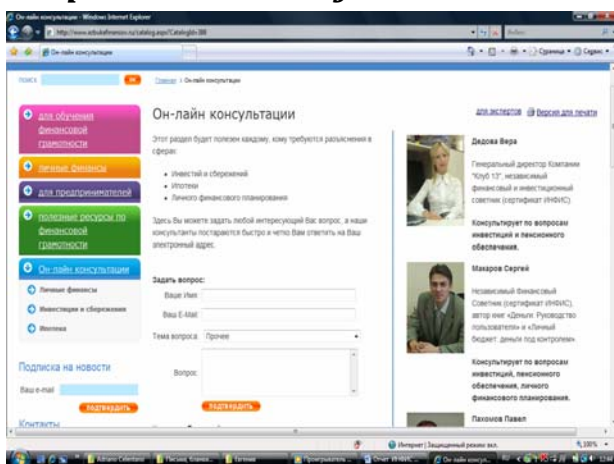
Он-лайн консультации - Windows Internet Explorer

http://www.azbukafinansov.ru/catalog.aspx?CatalogId=388

Он-лайн консультации

Страница • Сервис •

поиск

Главная > Он-лайн консультации

для обучения финансовой грамотности

личные финансы

для предпринимателей

полезные ресурсы по финансовой грамотности

Он-лайн консультации

Личные финансы

Инвестиции и сбережения

Ипотека

Подписка на новости

Ваш e-mail

подтвердить

Контакты

Он-лайн консультации

для экспертов Версия для печати

Этот раздел будет полезен каждому, кому требуются разъяснения в сферах:

• Инвестиций и сбережений
• Ипотеки
• Личного финансового планирования

Здесь Вы можете задать любой интересующий Вас вопрос, а наши консультанты постараются быстро и четко Вам ответить на Ваш электронный адрес.

Задать вопрос:

Ваше Имя:

Ваш E-Mail:

Тема вопроса: Прочее

Вопрос:

подтвердить

Дедова Вера

Генеральный директор Компании "Клуб 13", независимый финансовый и инвестиционный советник (сертификат ИНФИС)

Консультирует по вопросам инвестиций и пенсионного обеспечения.

Макаров Сергей

Независимый Финансовый Советник (сертификат ИНФИС), автор книг «Деньги. Руководство пользователя» и «Личный бюджет: деньги под контролем»

Консультирует по вопросам инвестиций, пенсионного обеспечения, личного финансового планирования.

Пахомов Павел

Интернет | Защищенный режим: вкл.

100%